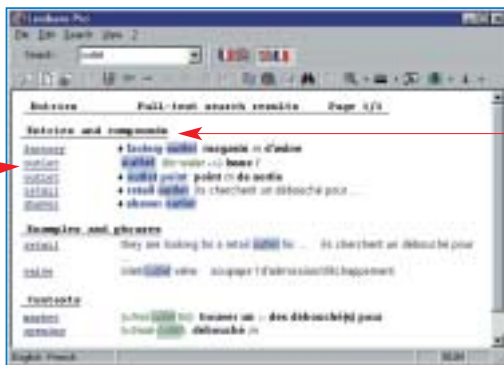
Lexibase Pro

File Edit Search View ?

Search: outlet

Entries Full-text search results Page 1/1

Entries and compounds

factory • factory outlet magasin m d'usine
outlet outlet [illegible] home f
outlet • outlet point point m de vente
retail • retail outlet ils cherchent un débouché pour ...
shower • shower outlet

Examples and glossary

retail they are looking for a retail outlet for ... ils cherchent un débouché pour

valve inlet/outlet valve soupape f d'admission/d'échappement

Contexts

market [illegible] trouver un ... des débouché(s) pour
opening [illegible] débouché m

English French